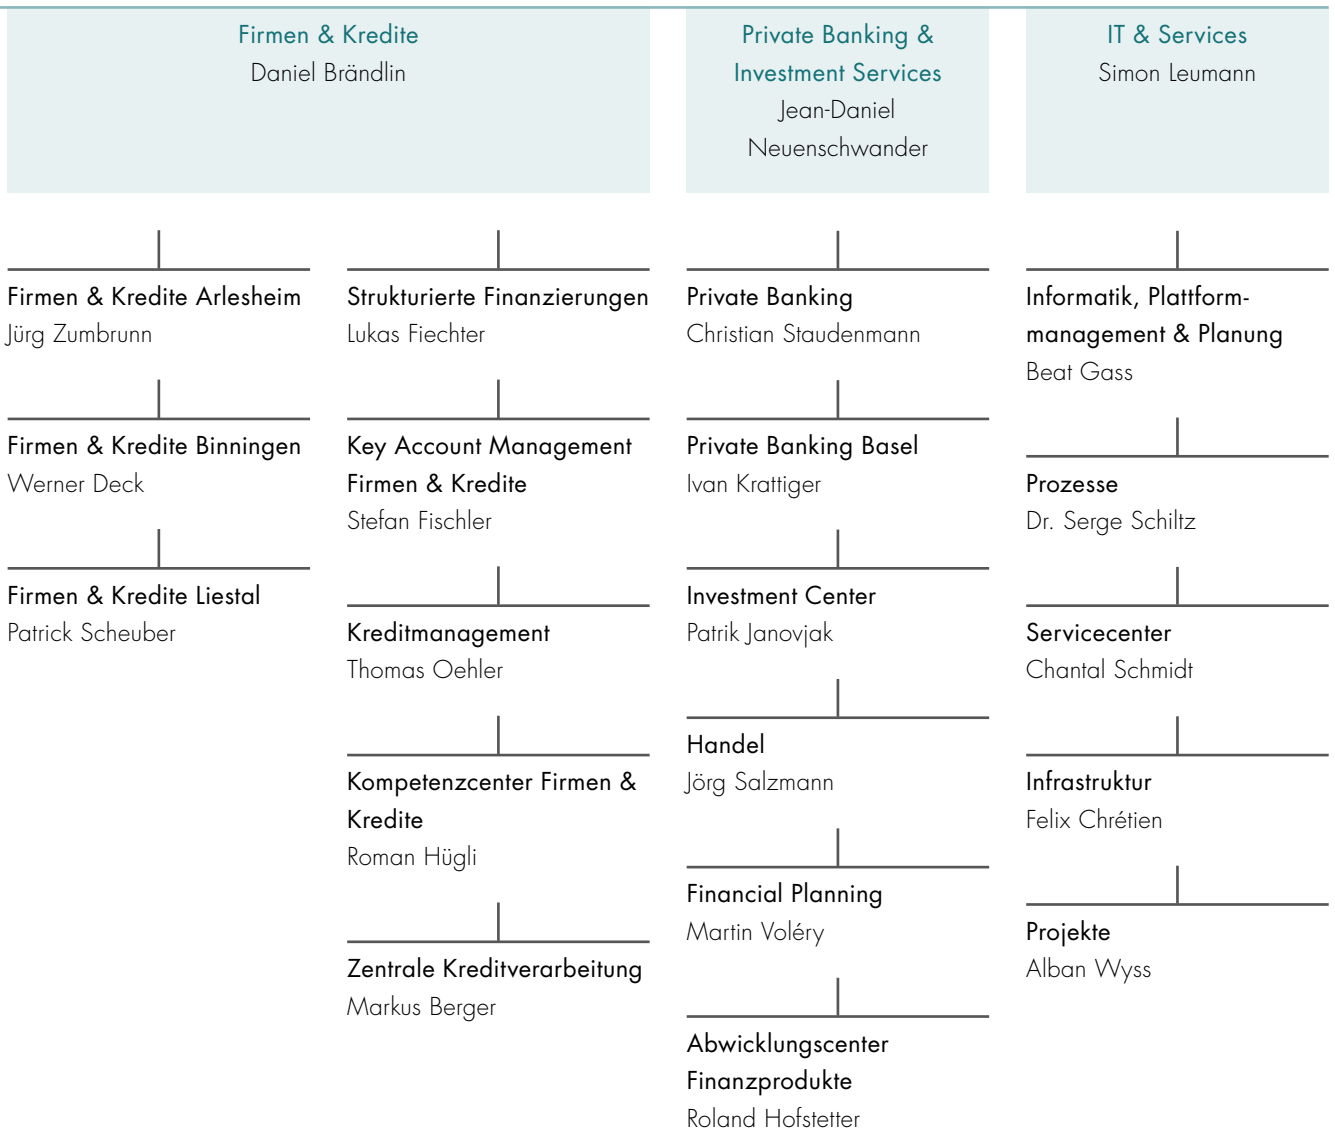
Firmen & Kredite
Daniel Brändlin

Private Banking & Investment Services
Jean-Daniel Neuenschwander

IT & Services
Simon Leumann

Firmen & Kredite Arlesheim
Jürg Zumbrunn

Firmen & Kredite Binningen
Werner Deck

Firmen & Kredite Liestal
Patrick Scheuber

Strukturierte Finanzierungen
Lukas Fiechter

Key Account Management Firmen & Kredite
Stefan Fischler

Kreditmanagement
Thomas Oehler

Kompetenzcenter Firmen & Kredite
Roman Hügli

Zentrale Kreditverarbeitung
Markus Berger

Private Banking
Christian Staudenmann

Private Banking Basel
Ivan Krattiger

Investment Center
Patrik Janovjak

Handel
Jörg Salzmann

Financial Planning
Martin Voléry

Abwicklungscenter Finanzprodukte
Roland Hofstetter

Informatik, Plattformmanagement & Planung
Beat Gass

Prozesse
Dr. Serge Schiltz

Servicecenter
Chantal Schmidt

Infrastruktur
Felix Chrétien

Projekte
Alban Wyss